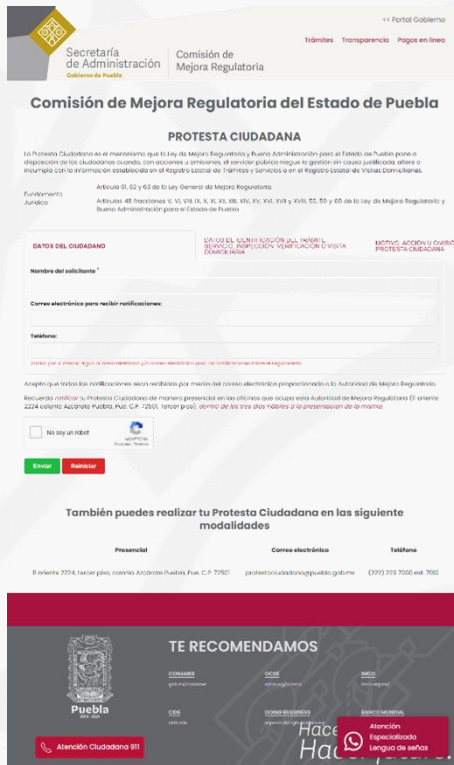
<< Portal Gobierno

Secretaría de Administración
Gobierno de Puebla

Comisión de Mejora Regulatoria

Trámites Transparencia Pagos en línea

Comisión de Mejora Regulatoria del Estado de Puebla

PROTESTA CIUDADANA

La Protesta Ciudadana es el mecanismo que la Ley de Mejora Regulatoria y Buena Administración para el Estado de Puebla pone a disposición de los ciudadanos cuando, con acciones u omisiones, el servidor público niegue la gestión sin causa justificada, altere o incumpla con la información establecida en el Registro Estatal de Trámites y Servicios o en el Registro Estatal de Visitas Domiciliarias.

Fundamento Jurídico

Artículo 91, 92 y 93 de la Ley General de Mejora Regulatoria.

Artículos 48 fracciones V, VI, VII, IX, X, XI, XII, XIII, XIV, XV, XVI, XVII y XVIII, 52, 59 y 60 de la Ley de Mejora Regulatoria y Buena Administración para el Estado de Puebla.

DATOS DEL CIUDADANO

DATOS DE IDENTIFICACIÓN DEL TRÁMITE, SERVICIO, INSPECCIÓN, VERIFICACIÓN O VISITA DOMICILIARIA

MOTIVO, ACCIÓN U OMISIÓN PROTESTA CIUDADANA

Nombre del solicitante *

Correo electrónico para recibir notificaciones:

Teléfono:

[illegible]

Acepto que todas las notificaciones sean recibidas por medio del correo electrónico proporcionado a la Autoridad de Mejora Regulatoria.

Recuerda ratificar tu Protesta Ciudadana de manera presencial en las oficinas que ocupa esta Autoridad de Mejora Regulatoria (11 oriente 2224 colonia Azcárate Puebla, Pue. C.P. 72501, tercer piso), dentro de los tres días hábiles a la presentación de la misma.

No soy un robot
reCAPTCHA
Privacidad - Términos

Enviar Reiniciar

También puedes realizar tu Protesta Ciudadana en las siguiente modalidades

| Presencial | Correo electrónico | Teléfono |
|---|---|---|
| 11 oriente 2224, tercer piso, colonia Azcárate Puebla, Pue. C.P. 72501 | protestaciudadana@puebla.gob.mx | (222) 223 7000 ext. 7610 |

TE RECOMENDAMOS

CONAMER
gob.mx/conamer

OCDE
oecd.org/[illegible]

INEGI
inegi.org.mx

CIDE
cide.edu

DOING BUSINESS
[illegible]

BANCO MUNDIAL
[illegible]

Puebla
2024-2030

Atención Ciudadana 911

Atención Especializada Lengua de señas

Hace